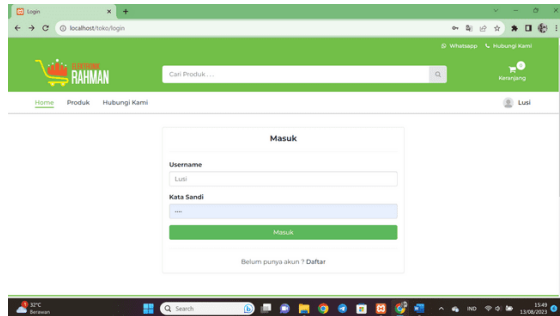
Login
localhost/toko/login
Whatsapp  Hubungi Kami
RAHMAN
Cari Produk ....
0
Keranjang
Home  Produk  Hubungi Kami
Lusi
Masuk
Username
Lusi
Kata Sandi
····
Masuk
Belum punya akun ? Daftar
32°C
Berawan
Search
IND
15:49
13/08/2023